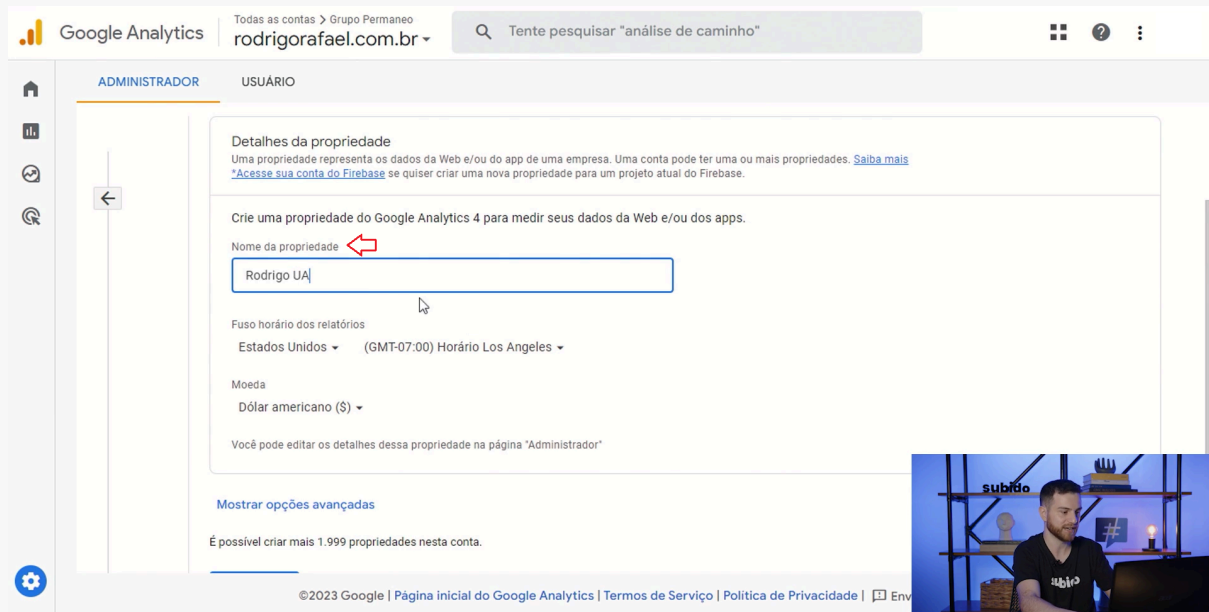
Google Analytics
Todas as contas > Grupo Permaneo
rodrigorafael.com.br
Tente pesquisar "análise de caminho"

ADMINISTRADOR
USUÁRIO

Detalhes da propriedade
Uma propriedade representa os dados da Web e/ou do app de uma empresa. Uma conta pode ter uma ou mais propriedades. Saiba mais
*Acesse sua conta do Firebase se quiser criar uma nova propriedade para um projeto atual do Firebase.

Crie uma propriedade do Google Analytics 4 para medir seus dados da Web e/ou dos apps.

Nome da propriedade
Rodrigo UA

Fuso horário dos relatórios
Estados Unidos
(GMT-07:00) Horário Los Angeles

Moeda
Dólar americano ($)

Você pode editar os detalhes dessa propriedade na página "Administrador"

Mostrar opções avançadas

É possível criar mais 1.999 propriedades nesta conta.

©2023 Google | Página inicial do Google Analytics | Termos de Serviço | Política de Privacidade | Env

subido
subido